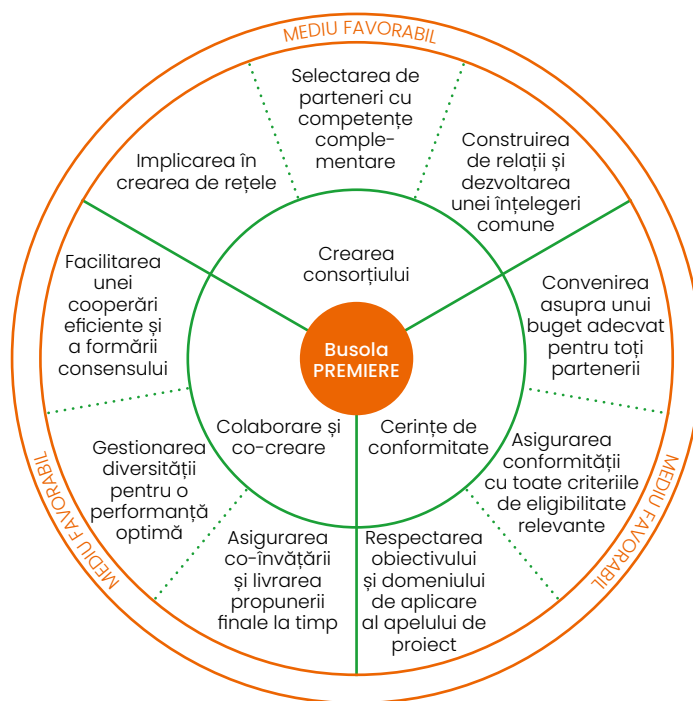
MEDIU FAVORABIL

Selectarea de parteneri cu competențe complementare

Construirea de relații și dezvoltarea unei înțelegeri comune

Implicarea în crearea de rețele

Crearea consorțiului

Facilitarea unei cooperări eficiente și a formării consensului

Convenirea asupra unui buget adecvat pentru toți partenerii

Busola PREMIERE

Colaborare și co-creare

Cerințe de conformitate

Asigurarea conformității cu toate criteriile de eligibilitate relevante

Gestionarea diversității pentru o performanță optimă

Asigurarea co-învățării și livrarea propunerii finale la timp

Respectarea obiectivului și domeniului de aplicare al apelului de proiect

MEDIU FAVORABIL

MEDIU FAVORABIL